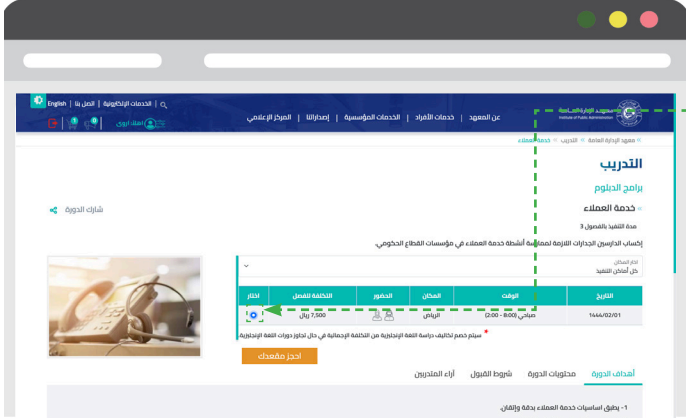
English | الخدمات الإلكترونية | اتصل بنا

معهد الإدارة العامة
Institute of Public Administration

عن المعهد | خدمات الأفراد | الخدمات المؤسسية | إصداراتنا | المركز الإعلامي

أهلاً، أبوزي

معهد الإدارة العامة » التدريب » خدمة العملاء

التدريب

برامج الدبلوم

خدمة العملاء

مدة التنفيذ بالفصول 3

إكساب الدارسين الجدارات اللازمة لممارسة أنشطة خدمة العملاء في مؤسسات القطاع الحكومي.

شارك الدورة

أماكن السكان
كل أماكن التنفيذ

| التاريخ | الوقت | المكان | الحضور | التكلفة للفصل | اختار |
|---|---|---|---|---|---|
| 1444/02/01 | صباحي (8:00 - 2:00) | الرياض | | 7,500 ريال | |

* سيتم خصم تكاليف دراسة اللغة الإنجليزية من التكلفة الإجمالية في حال تجاوز دورات اللغة الإنجليزية

احجز مقعدك

أهداف الدورة | محتويات الدورة | شروط القبول | آراء المتدربين

1- يطبق اساسيات خدمة العملاء بدقة وإتقان.